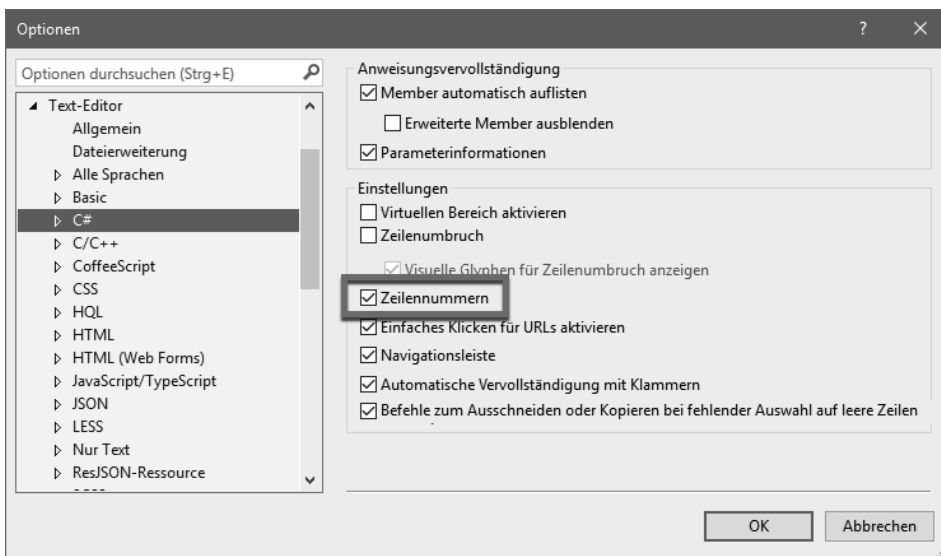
Optionen

?

Optionen durchsuchen (Strg+E)

◢ Text-Editor
Allgemein
Dateierweiterung
▷ Alle Sprachen
▷ Basic
▷ C#
▷ C/C++
▷ CoffeeScript
▷ CSS
▷ HQL
▷ HTML
▷ HTML (Web Forms)
▷ JavaScript/TypeScript
▷ JSON
▷ LESS
▷ Nur Text
▷ ResJSON-Ressource

Anweisungsvervollständigung
☑ Member automatisch auflisten
☐ Erweiterte Member ausblenden
☑ Parameterinformationen

Einstellungen
☐ Virtuellen Bereich aktivieren
☐ Zeilenumbruch
☑ Visuelle Glyphen für Zeilenumbruch anzeigen
☑ Zeilennummern
☑ Einfaches Klicken für URLs aktivieren
☑ Navigationsleiste
☑ Automatische Vervollständigung mit Klammern
☑ Befehle zum Ausschneiden oder Kopieren bei fehlender Auswahl auf leere Zeilen

OK
Abbrechen